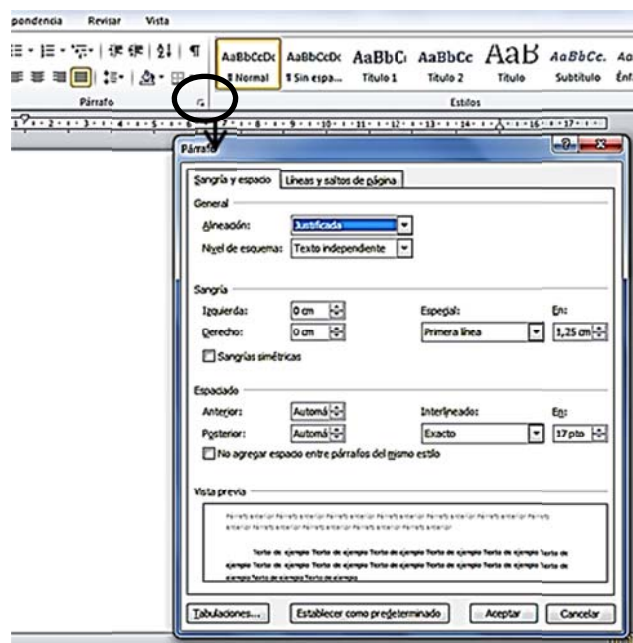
pondencia Revisar Vista

AaBbCcDc ¶ Normal
AaBbCcDc ¶ Sin espa...
AaBbCc Título 1
AaBbCc Título 2
AaB Título
AaBbCc. Subtítulo
Aa Énf

Párrafo
Estilos

Párrafo

Sangría y espacio | Líneas y saltos de página

General

Alineación: Justificada
Nivel de esquema: Texto independiente

Sangría

Izquierda: 0 cm
Derecho: 0 cm
Especial: Primera línea
En: 1,25 cm
Sangrías simétricas

Espaciado

Anterior: Automá
Posterior: Automá
Interlineado: Exacto
En: 17 pto
No agregar espacio entre párrafos del mismo estilo

Vista previa

Párrafo anterior Párrafo anterior Párrafo anterior Párrafo anterior Párrafo anterior Párrafo anterior Párrafo anterior Párrafo anterior Párrafo anterior Párrafo anterior Párrafo anterior Párrafo anterior

Texto de ejemplo Texto de ejemplo Texto de ejemplo Texto de ejemplo Texto de ejemplo Texto de ejemplo Texto de ejemplo Texto de ejemplo Texto de ejemplo Texto de ejemplo Texto de ejemplo Texto de ejemplo Texto de ejemplo Texto de ejemplo Texto de ejemplo

Tabulaciones... | Establecer como predeterminado | Aceptar | Cancelar